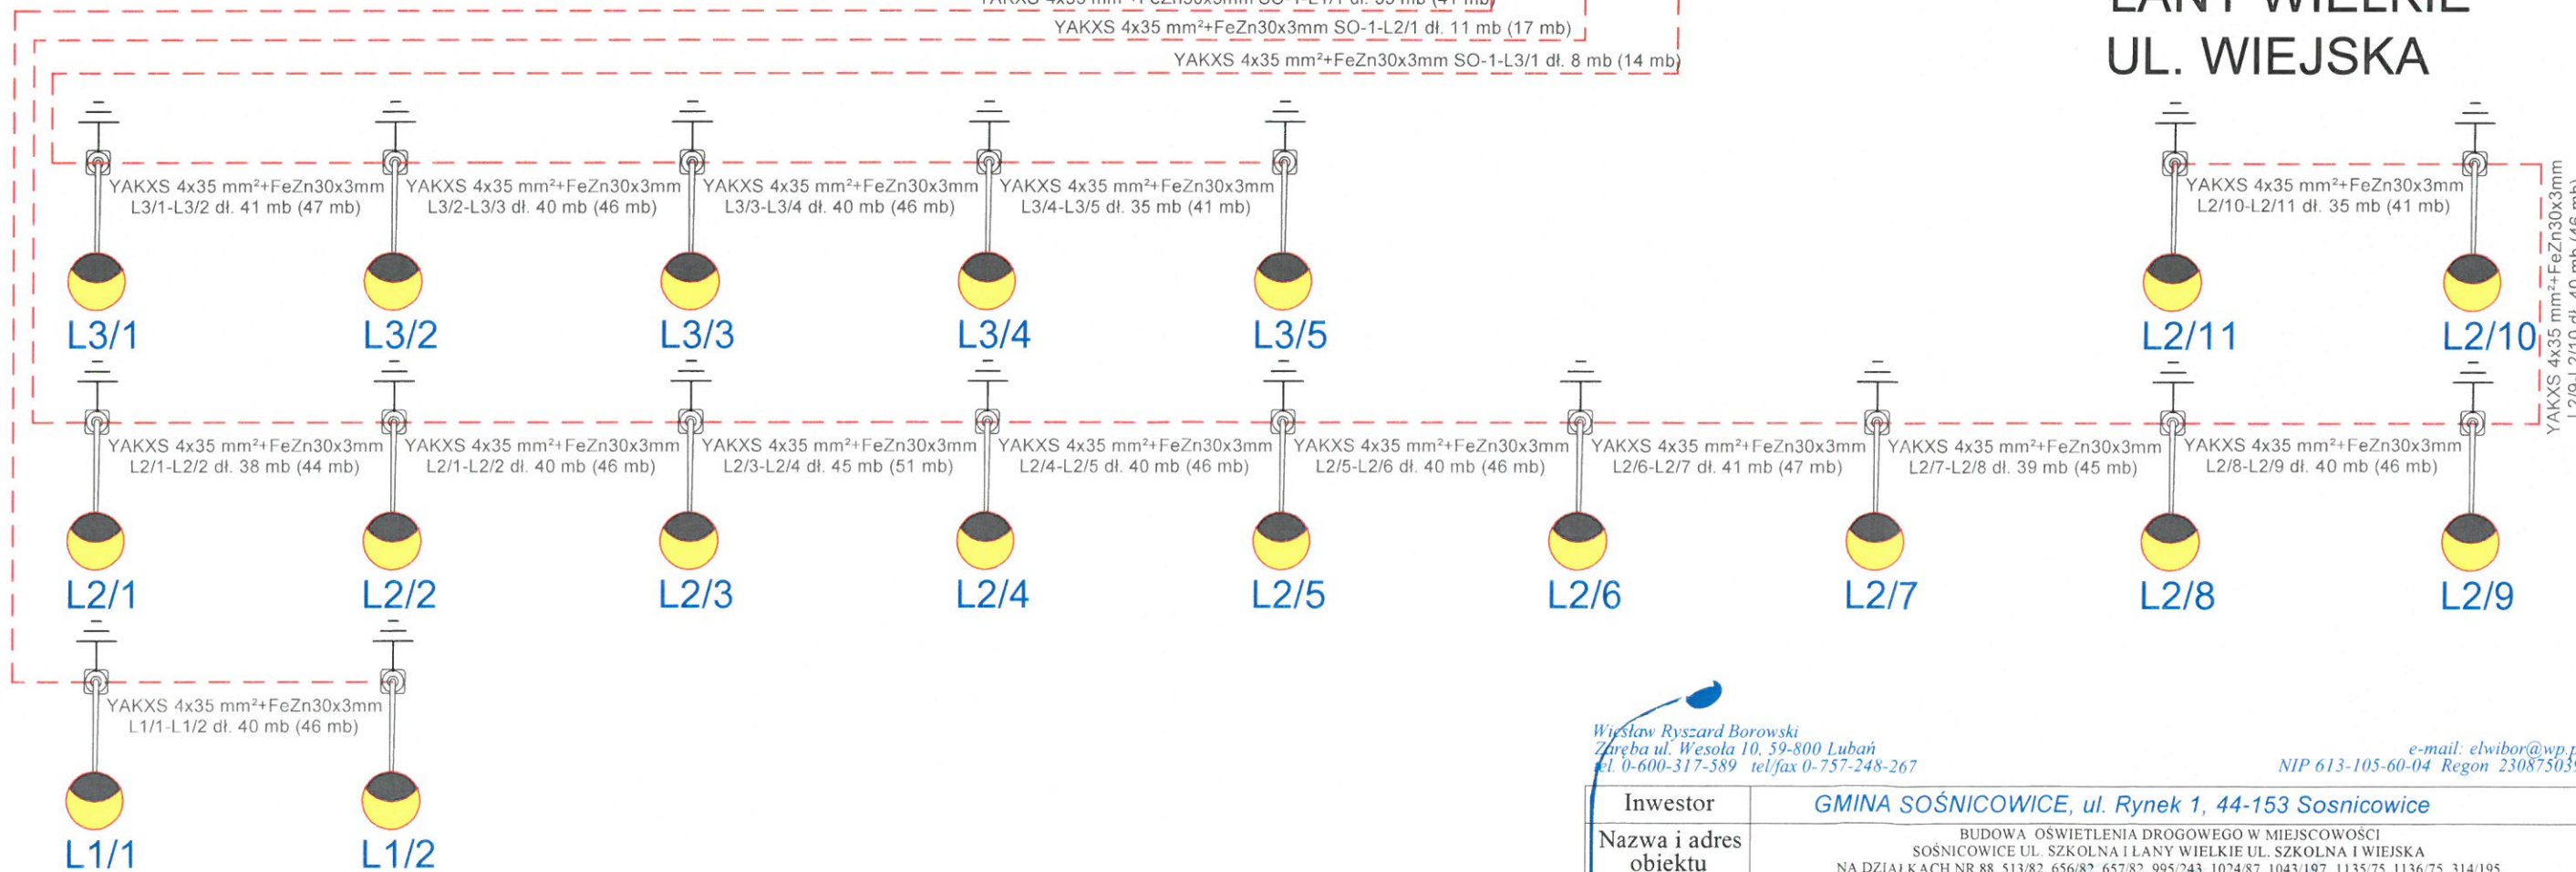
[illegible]
UL. WIEJSKA

YAKXS 4x35 mm²+FeZn30x3mm SO-1-L1/1 dł. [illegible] mb ([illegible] mb)
YAKXS 4x35 mm²+FeZn30x3mm SO-1-L2/1 dł. 11 mb (17 mb)
YAKXS 4x35 mm²+FeZn30x3mm SO-1-L3/1 dł. 8 mb (14 mb)

YAKXS 4x35 mm²+FeZn30x3mm L3/1-L3/2 dł. 41 mb (47 mb)
YAKXS 4x35 mm²+FeZn30x3mm L3/2-L3/3 dł. 40 mb (46 mb)
YAKXS 4x35 mm²+FeZn30x3mm L3/3-L3/4 dł. 40 mb (46 mb)
YAKXS 4x35 mm²+FeZn30x3mm L3/4-L3/5 dł. 35 mb (41 mb)
YAKXS 4x35 mm²+FeZn30x3mm L2/10-L2/11 dł. 35 mb (41 mb)
YAKXS 4x35 mm²+FeZn30x3mm L2/9-L2/10 dł. 40 mb (46 mb)

L3/1 L3/2 L3/3 L3/4 L3/5 L2/11 L2/10

YAKXS 4x35 mm²+FeZn30x3mm L2/1-L2/2 dł. 38 mb (44 mb)
YAKXS 4x35 mm²+FeZn30x3mm L2/1-L2/2 dł. 40 mb (46 mb)
YAKXS 4x35 mm²+FeZn30x3mm L2/3-L2/4 dł. 45 mb (51 mb)
YAKXS 4x35 mm²+FeZn30x3mm L2/4-L2/5 dł. 40 mb (46 mb)
YAKXS 4x35 mm²+FeZn30x3mm L2/5-L2/6 dł. 40 mb (46 mb)
YAKXS 4x35 mm²+FeZn30x3mm L2/6-L2/7 dł. 41 mb (47 mb)
YAKXS 4x35 mm²+FeZn30x3mm L2/7-L2/8 dł. 39 mb (45 mb)
YAKXS 4x35 mm²+FeZn30x3mm L2/8-L2/9 dł. 40 mb (46 mb)

L2/1 L2/2 L2/3 L2/4 L2/5 L2/6 L2/7 L2/8 L2/9

YAKXS 4x35 mm²+FeZn30x3mm L1/1-L1/2 dł. 40 mb (46 mb)

L1/1 L1/2

Wiesław Ryszard Borowski
Zaręba ul. Wesoła 10, 59-800 Lubań
tel. 0-600-317-589 tel/fax 0-757-248-267
e-mail: elwibor@wp.p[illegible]
NIP 613-105-60-04 Regon 23087503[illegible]

| Inwestor | GMINA SOŚNICOWICE, ul. Rynek 1, 44-153 Sosnicowice |
|---|---|
| Nazwa i adres obiektu | BUDOWA OŚWIETLENIA DROGOWEGO W MIEJSCOWOŚCI SOŚNICOWICE UL. SZKOLNA I ŁANY WIELKIE UL. SZKOLNA I WIEJSKA NA DZIAŁKACH NR 88, 513/82, 656/82, 657/82, 995/243, 1024/87, 1043/197, 1135/75, 1136/75, 314/195 |